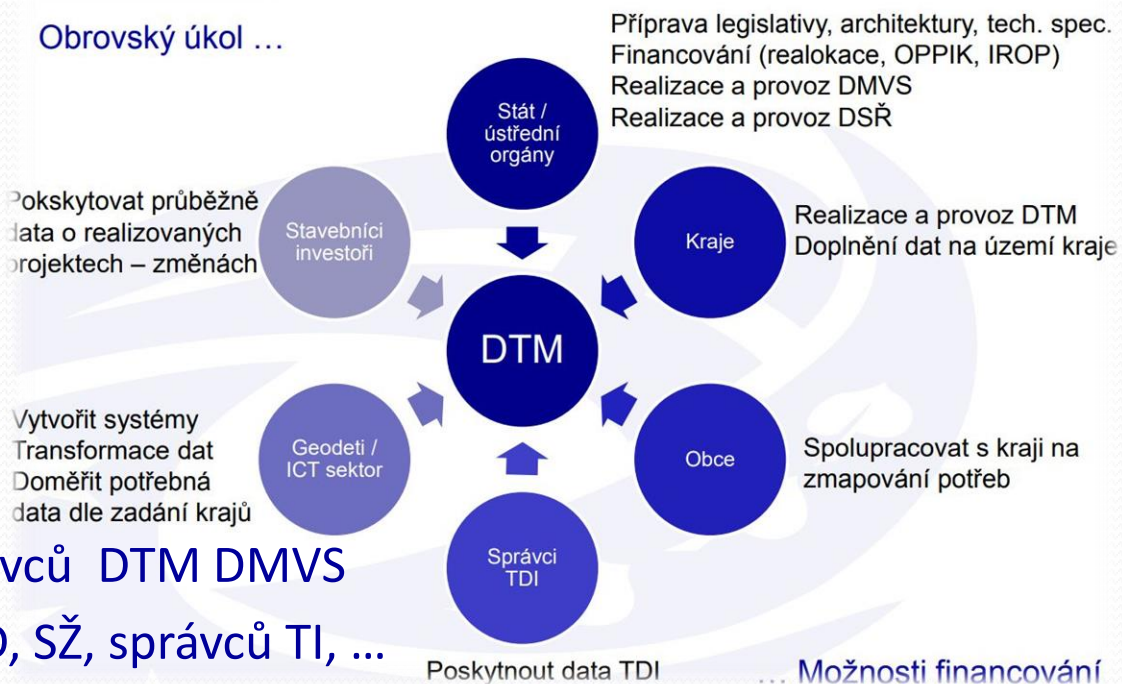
Obrovský úkol …

Příprava legislativy, architektury, tech. spec.
Financování (realokace, OPPIK, IROP)
Realizace a provoz DMVS
Realizace a provoz DSŘ

Stát / ústřední orgány

Pokskytovat průběžně data o realizovaných projektech – změnách

Stavebníci investoři

Kraje

Realizace a provoz DTM
Doplnění dat na území kraje

DTM

Vytvořit systémy
Transformace dat
Doměřit potřebná data dle zadání krajů

Geodeti / ICT sektor

Obce

Spolupracovat s kraji na zmapování potřeb

Správci TDI

vců DTM DMVS

, SŽ, správců TI, …

Poskytnout data TDI

… Možnosti financování